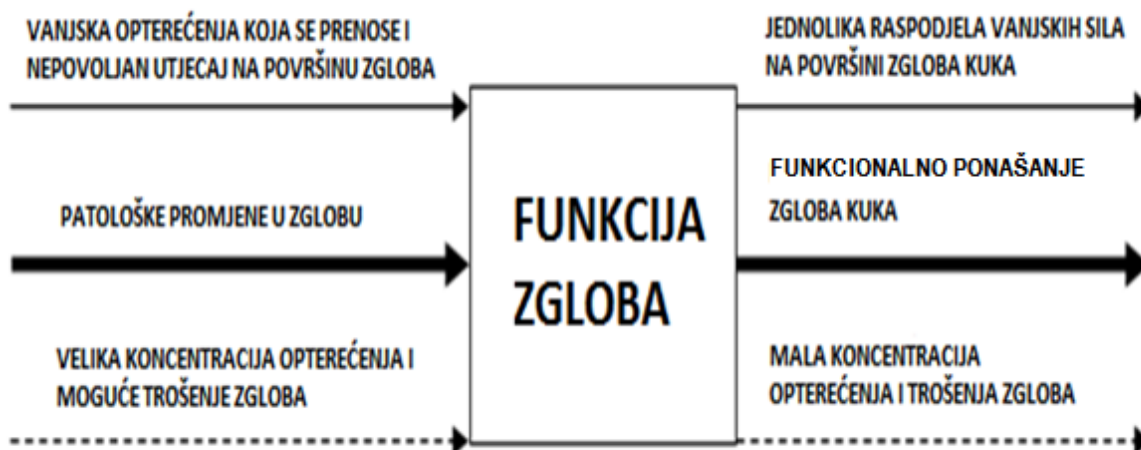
VANJSKA OPTEREĆENJA KOJA SE PRENOSE I NEPOVOLJAN UTJECAJ NA POVRŠINU ZGLOBA

PATOLOŠKE PROMJENE U ZGLOBU

VELIKA KONCENTRACIJA OPTEREĆENJA I MOGUĆE TROŠENJE ZGLOBA

FUNKCIJA ZGLOBA

JEDNOLIKA RASPODJELA VANJSKIH SILA NA POVRŠINI ZGLOBA KUKA

FUNKCIONALNO PONAŠANJE ZGLOBA KUKA

MALA KONCENTRACIJA OPTEREĆENJA I TROŠENJA ZGLOBA